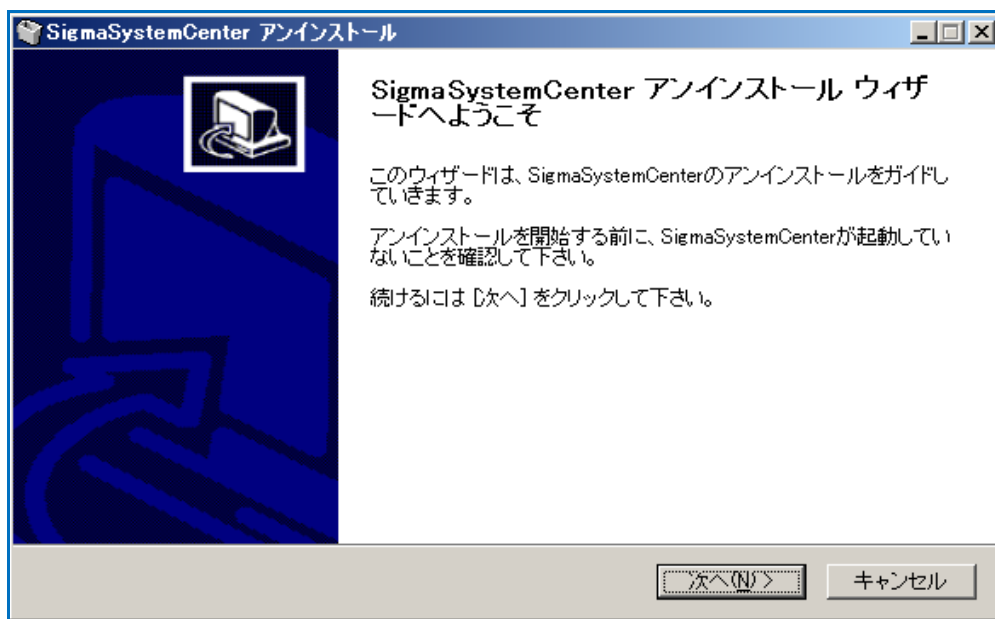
SigmaSystemCenter アンインストール

SigmaSystemCenter アンインストール ウィザードへようこそ

このウィザードは、SigmaSystemCenterのアンインストールをガイドしていきます。

アンインストールを開始する前に、SigmaSystemCenterが起動していないことを確認して下さい。

続けるには [次へ] をクリックして下さい。

次へ(N) >
キャンセル